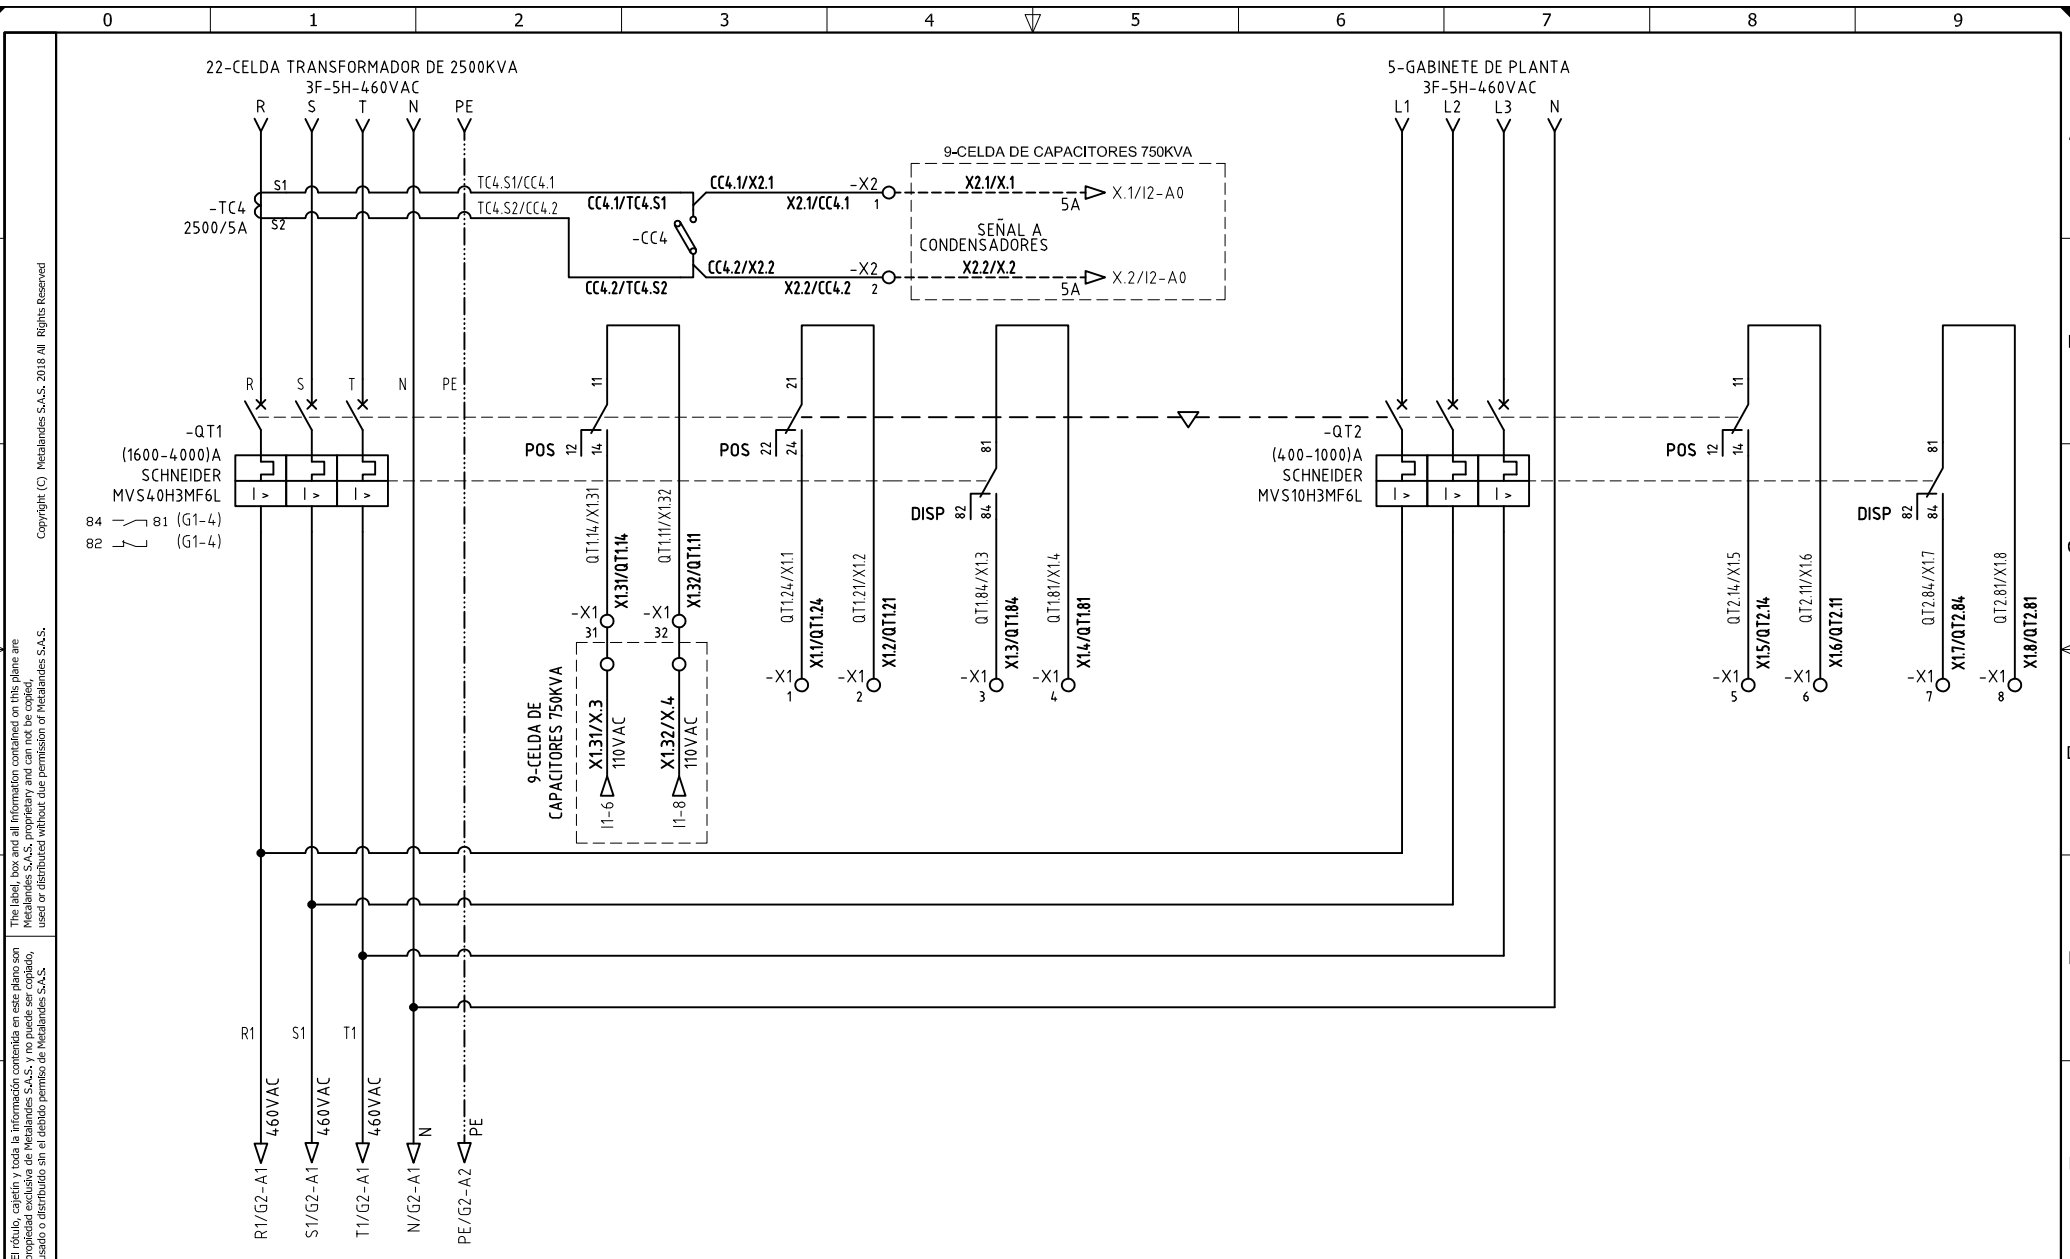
0 1 2 3 4 5 6 7 8 9

Copyright (C) Metalandes S.A.S. 2018 All Rights Reserved

The label, box and all information contained on this plane are Metalandes S.A.S. proprietary and can not be copied, used or distributed without due permission of Metalandes S.A.S.

El rótulo, cajetín y toda la información contenida en este plano son propiedad exclusiva de Metalandes S.A.S. y no puede ser copiado, usado o distribuido sin el debido permiso de Metalandes S.A.S.

22-CELDA TRANSFORMADOR DE 2500KVA
3F-5H-460VAC
R S T N PE

-TC4
2500/5A
S1
S2
TC4.S1/CC4.1
TC4.S2/CC4.2
CC4.1/TC4.S1
CC4.2/TC4.S2
-CC4
CC4.1/X2.1
X2.1/CC4.1
-X2 1
CC4.2/X2.2
X2.2/CC4.2
-X2 2

9-CELDA DE CAPACITORES 750KVA
X2.1/X.1
5A
X.1/I2-A0
SEÑAL A CONDENSADORES
X2.2/X.2
5A
X.2/I2-A0

5-GABINETE DE PLANTA
3F-5H-460VAC
L1 L2 L3 N

R S T N PE
-QT1
(1600-4000)A
SCHNEIDER
MVS40H3MF6L
I > I > I >
84 81 (G1-4)
82 (G1-4)

11
POS 12 14
QT1.14/X1.31
X1.31/QT1.14
-X1 31
QT1.11/X1.32
X1.32/QT1.11
-X1 32

9-CELDA DE CAPACITORES 750KVA
X1.31/X.3
110VAC
I1-6
X1.32/X.4
110VAC
I1-8

21
POS 22 24
QT1.24/X1.1
X1.1/QT1.24
-X1 1
QT1.21/X1.2
X1.2/QT1.21
-X1 2

81
DISP 82 84
QT1.84/X1.3
X1.3/QT1.84
-X1 3
QT1.81/X1.4
X1.4/QT1.81
-X1 4

-QT2
(400-1000)A
SCHNEIDER
MVS10H3MF6L
I > I > I >

11
POS 12 14
QT2.14/X1.5
X1.5/QT2.14
-X1 5
QT2.11/X1.6
X1.6/QT2.11
-X1 6

81
DISP 82 84
QT2.84/X1.7
X1.7/QT2.84
-X1 7
QT2.81/X1.8
X1.8/QT2.81
-X1 8

R1 S1 T1
460VAC 460VAC 460VAC N PE
R1/G2-A1 S1/G2-A1 T1/G2-A1 N/G2-A1 PE/G2-A2